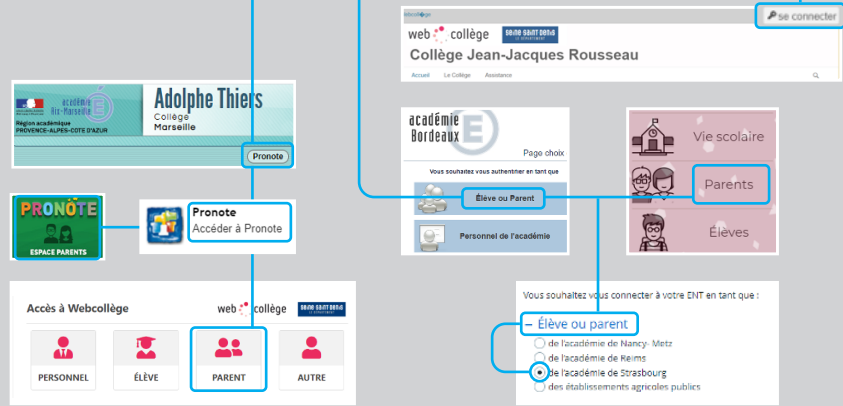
webcollège
se connecter
web collège
SEINE SAINT DENIS
LE DÉPARTEMENT
Collège Jean-Jacques Rousseau
Accueil Le Collège Assistance

académie Aix-Marseille
Région académique PROVENCE-ALPES-COTE D'AZUR
Adolphe Thiers
Collège
Marseille
Pronote

académie Bordeaux
Page choix
Vous souhaitez vous authentifier en tant que
Élève ou Parent
Personnel de l'académie

Vie scolaire
Parents
Élèves

PRONOTE
ESPACE PARENTS
Pronote
Accéder à Pronote

Accès à Webcollège
web collège
SEINE SAINT DENIS
LE DÉPARTEMENT
PERSONNEL
ÉLÈVE
PARENT
AUTRE

Vous souhaitez vous connecter à votre ENT en tant que :
– Élève ou parent
de l'académie de Nancy- Metz
de l'académie de Reims
de l'académie de Strasbourg
des établissements agricoles publics